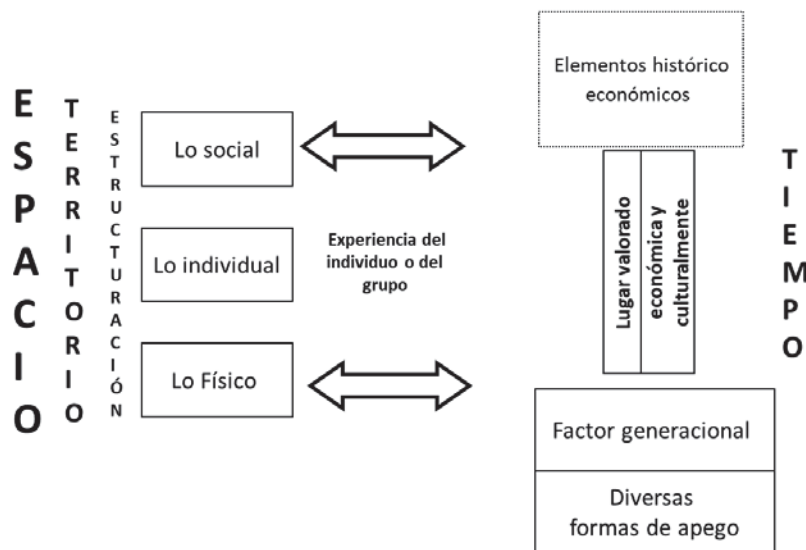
ESPACIO

TERRITORIO

ESTRUCTURACIÓN

Lo social

Lo individual

Lo Físico

Experiencia del individuo o del grupo

Elementos histórico económicos

Lugar valorado económica y culturalmente

Factor generacional

Diversas formas de apego

TIEMPO